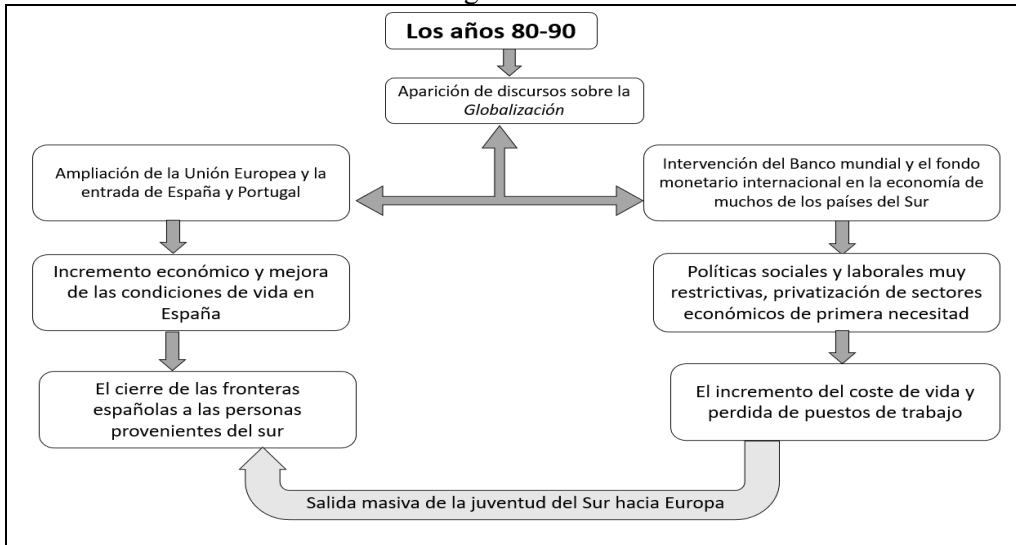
Los años 80-90

Aparición de discursos sobre la *Globalización*

Ampliación de la Unión Europea y la entrada de España y Portugal

Intervención del Banco mundial y el fondo monetario internacional en la economía de muchos de los países del Sur

Incremento económico y mejora de las condiciones de vida en España

Políticas sociales y laborales muy restrictivas, privatización de sectores económicos de primera necesitad

El cierre de las fronteras españolas a las personas provenientes del sur

El incremento del coste de vida y perdida de puestos de trabajo

Salida masiva de la juventud del Sur hacia Europa